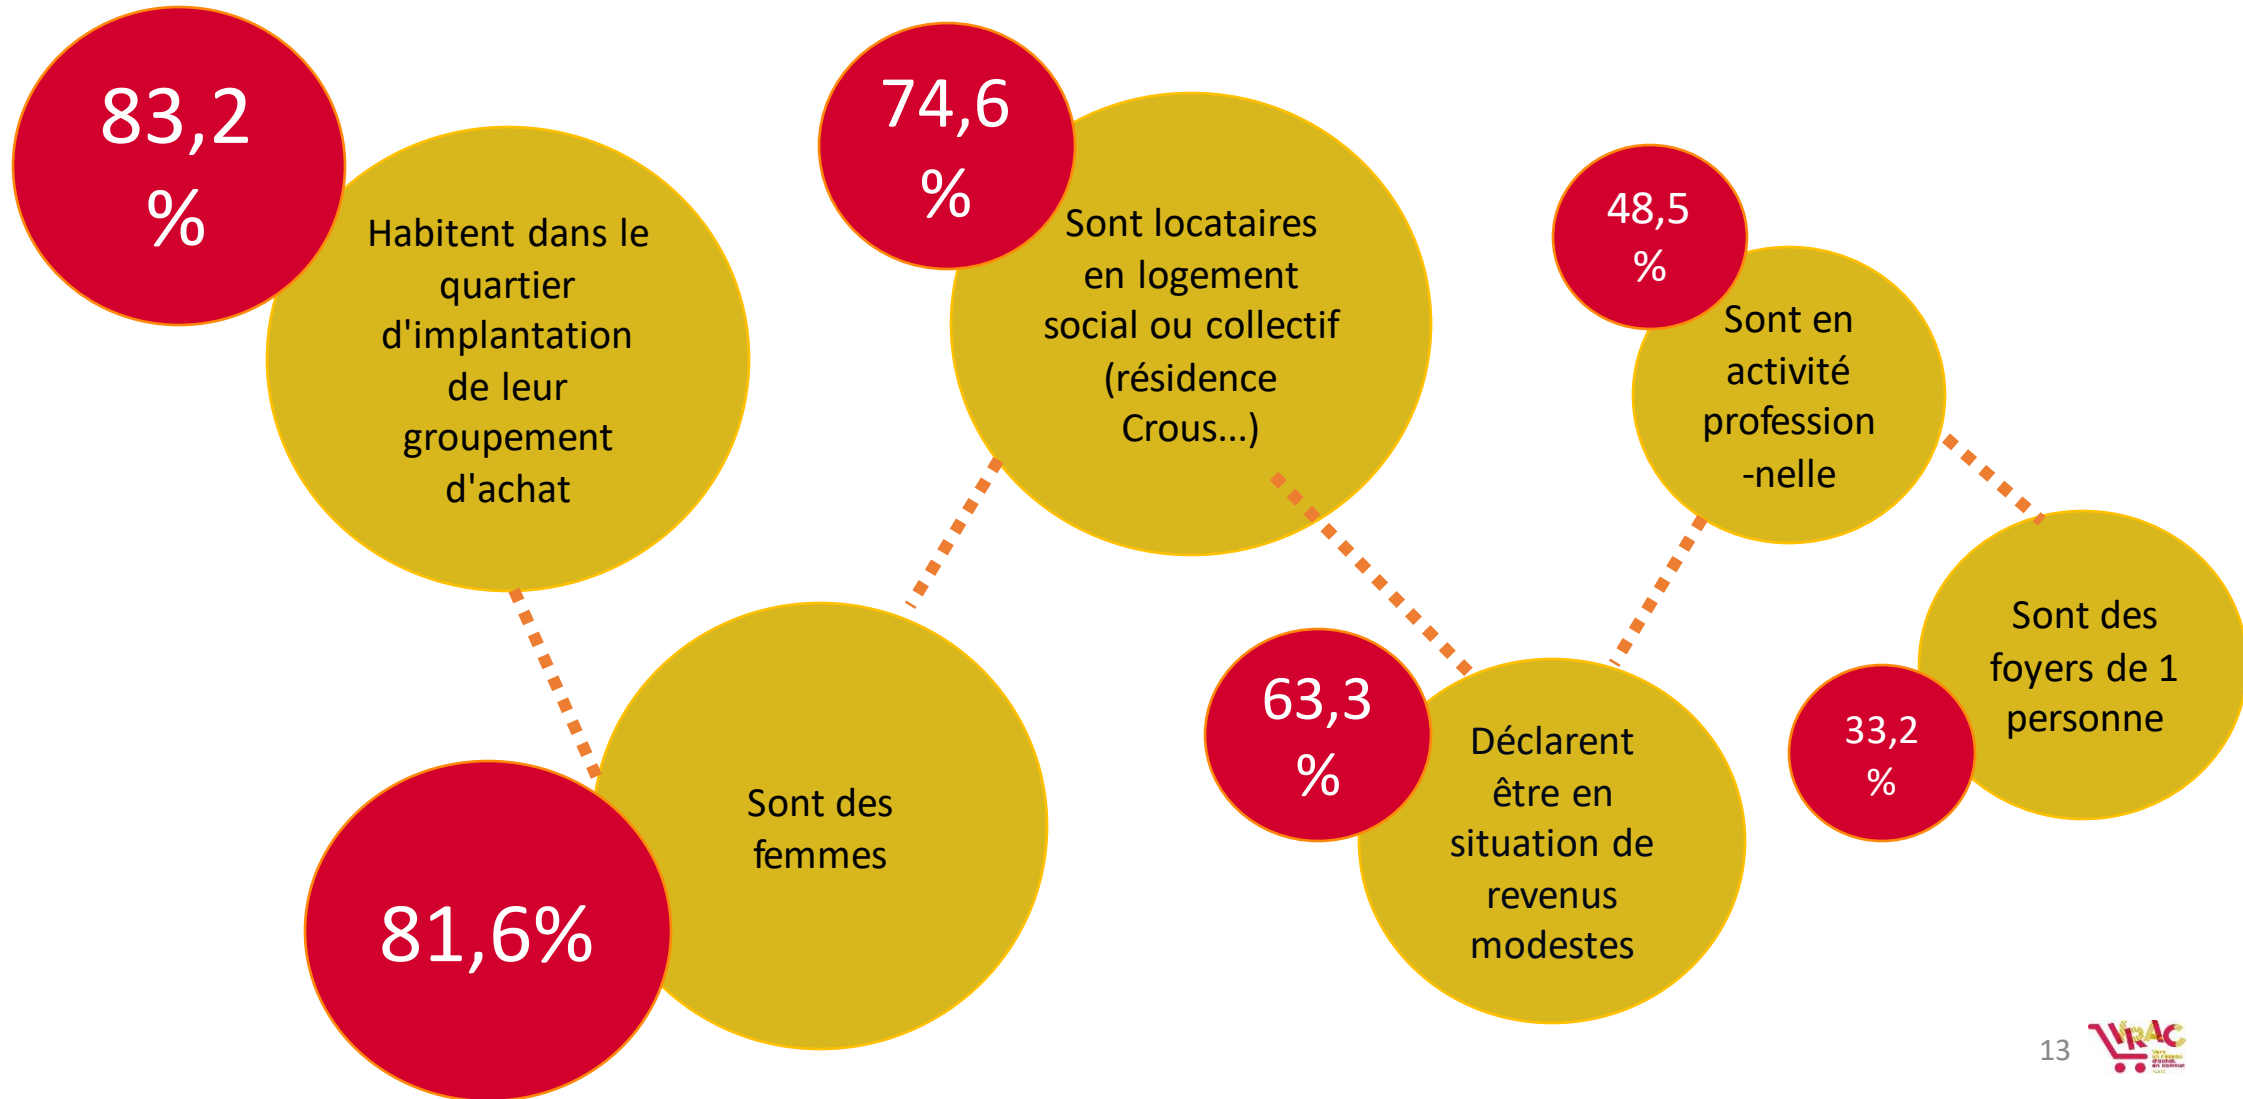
83,2 %

Habitent dans le quartier d'implantation de leur groupement d'achat

74,6 %

Sont locataires en logement social ou collectif (résidence Crous...)

48,5 %

Sont en activité profession-nelle

Sont des foyers de 1 personne

33,2 %

81,6%

Sont des femmes

63,3 %

Déclarent être en situation de revenus modestes

13

VRAC

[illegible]